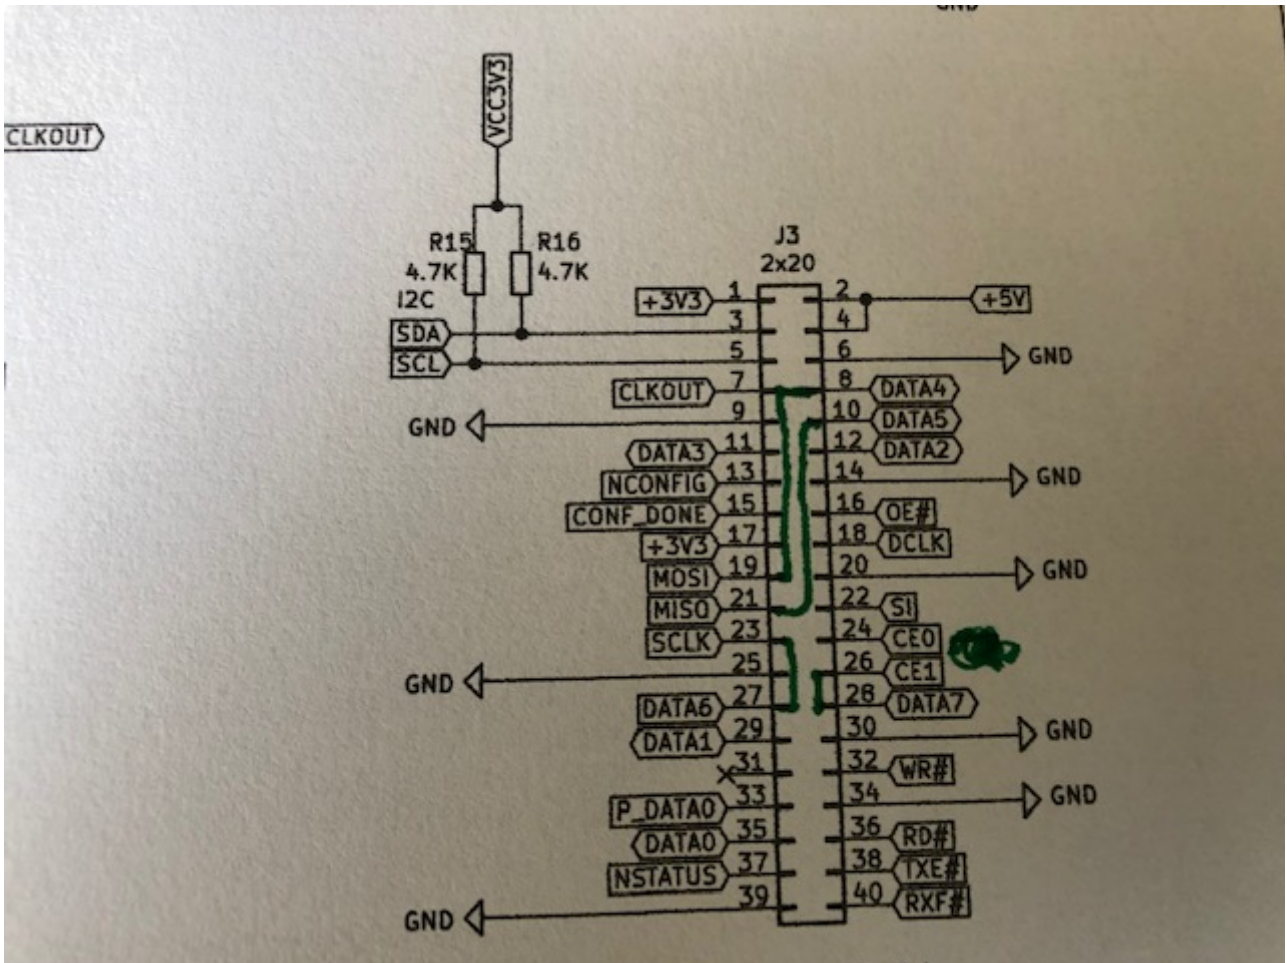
CLKOUT

VCC3V3

R15 4.7K

R16 4.7K

I2C

SDA

SCL

J3 2x20

+3V3 1 2 +5V

3 4

5 6 GND

CLKOUT 7 8 DATA4

GND 9 10 DATA5

DATA3 11 12 DATA2

NCONFIG 13 14 GND

CONF_DONE 15 16 OE#

+3V3 17 18 DCLK

MOSI 19 20 GND

MISO 21 22 SI

SCLK 23 24 CE0

GND 25 26 CE1

DATA6 27 28 DATA7

DATA1 29 30 GND

31 32 WR#

P_DATA0 33 34 GND

DATA0 35 36 RD#

NSTATUS 37 38 TXE#

GND 39 40 RXF#